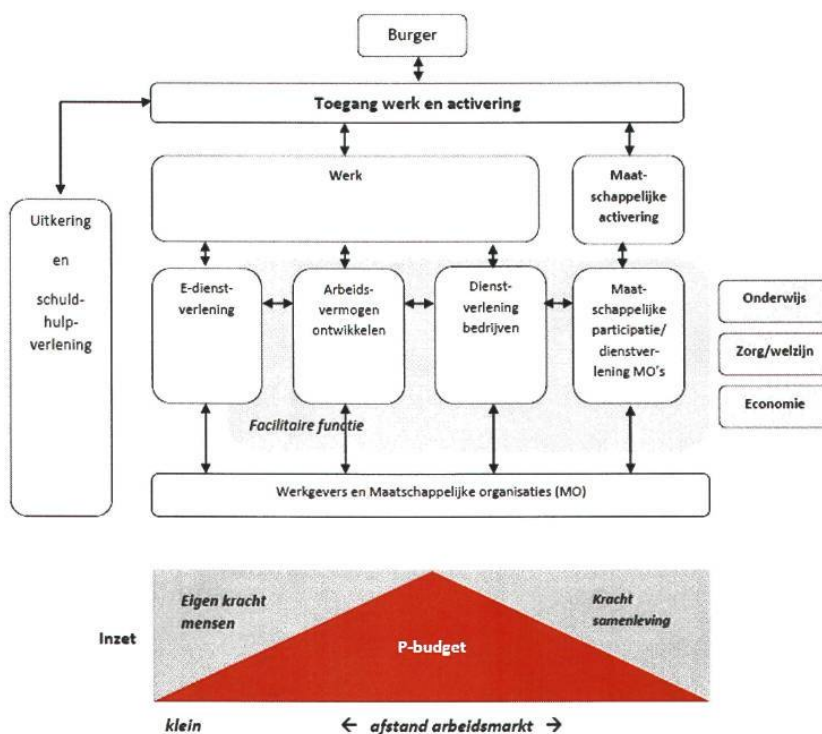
Burger

Toegang werk en activering

Uitkering en schuldhulpverlening

Werk

Maatschappelijke activering

E-dienstverlening

Arbeidsvermogen ontwikkelen

Dienstverlening bedrijven

Maatschappelijke participatie/ dienstverlening MO's

Onderwijs

Zorg/welzijn

Economie

Facilitaire functie

Werkgevers en Maatschappelijke organisaties (MO)

Eigen kracht mensen

Kracht samenleving

Inzet

P-budget

klein

← afstand arbeidsmarkt →